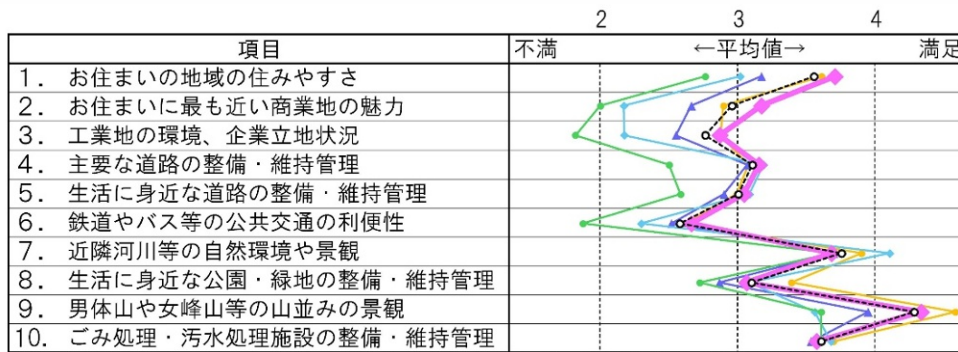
| 項目 | 不満　　←平均値→　　満足 |
|---|---|
| 1．お住まいの地域の住みやすさ | |
| 2．お住まいに最も近い商業地の魅力 | |
| 3．工業地の環境、企業立地状況 | |
| 4．主要な道路の整備・維持管理 | |
| 5．生活に身近な道路の整備・維持管理 | |
| 6．鉄道やバス等の公共交通の利便性 | |
| 7．近隣河川等の自然環境や景観 | |
| 8．生活に身近な公園・緑地の整備・維持管理 | |
| 9．男体山や女峰山等の山並みの景観 | |
| 10．ごみ処理・汚水処理施設の整備・維持管理 | |

2　3　4